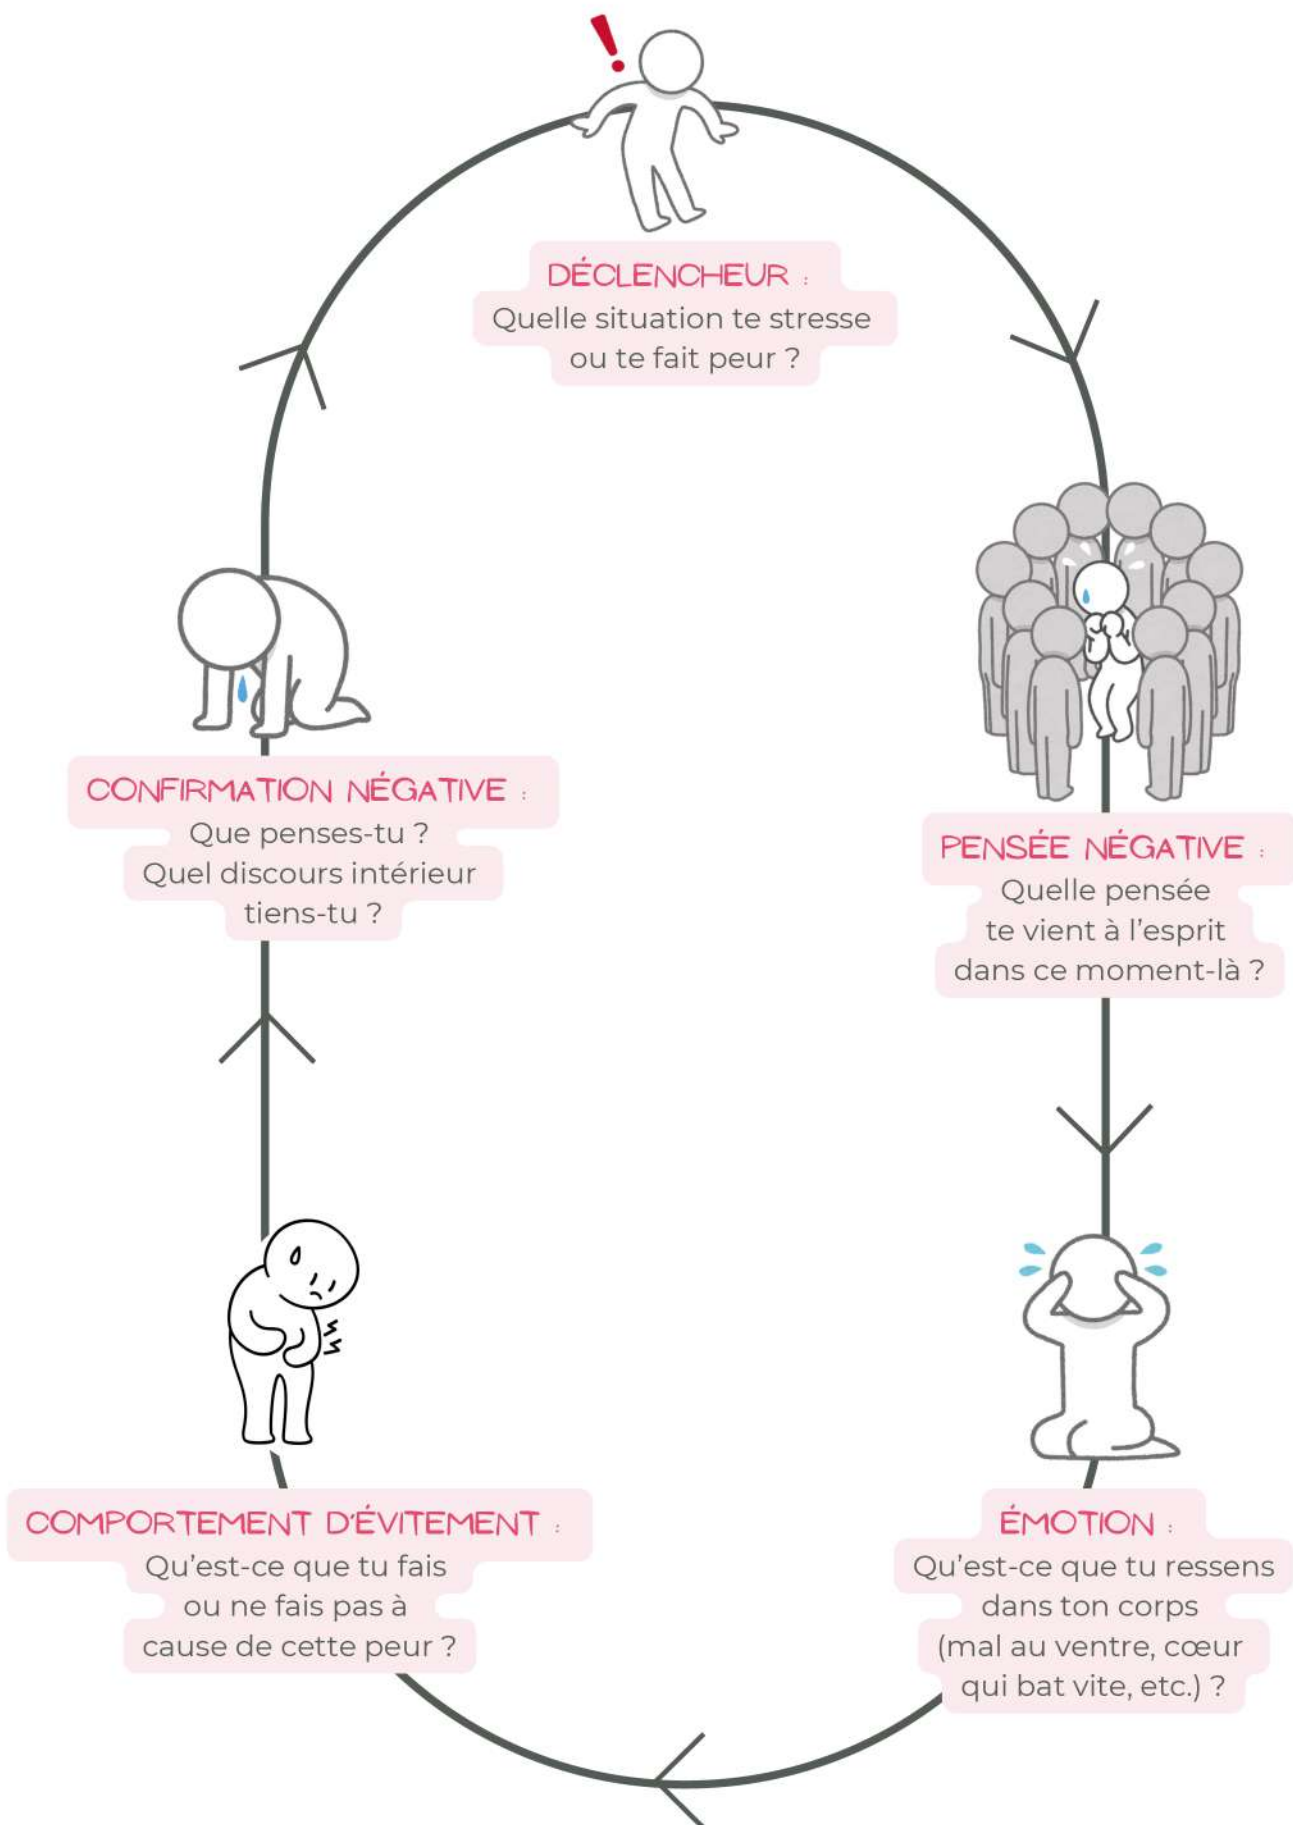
DÉCLENCHEUR :
Quelle situation te stresse ou te fait peur ?

PENSÉE NÉGATIVE :
Quelle pensée te vient à l'esprit dans ce moment-là ?

ÉMOTION :
Qu'est-ce que tu ressens dans ton corps (mal au ventre, cœur qui bat vite, etc.) ?

COMPORTEMENT D'ÉVITEMENT :
Qu'est-ce que tu fais ou ne fais pas à cause de cette peur ?

CONFIRMATION NÉGATIVE :
Que penses-tu ? Quel discours intérieur tiens-tu ?